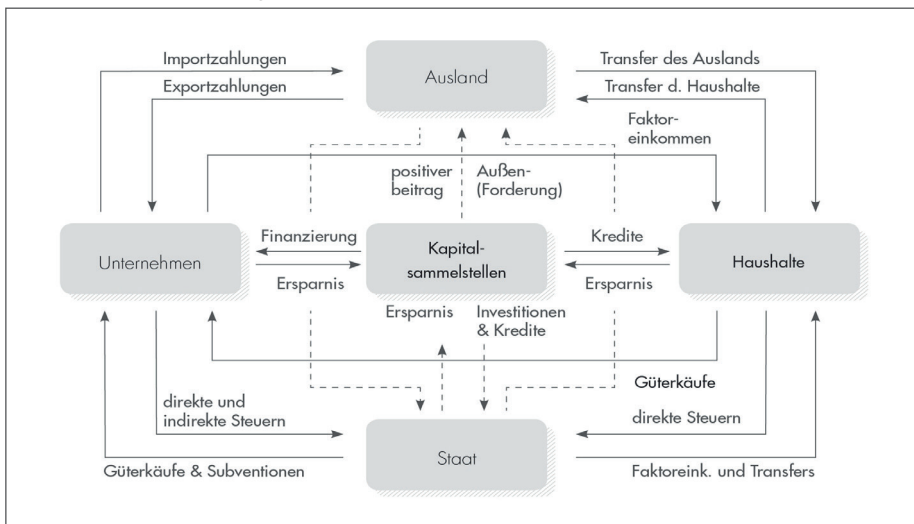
Importzahlungen
Exportzahlungen
Ausland
Transfer des Auslands
Transfer d. Haushalte
Faktoreinkommen
positiver beitrag
Außen- (Forderung)
Unternehmen
Finanzierung
Ersparnis
Kapitalsammelstellen
Kredite
Ersparnis
Haushalte
Ersparnis
Investitionen & Kredite
Güterkäufe
direkte und indirekte Steuern
direkte Steuern
Staat
Güterkäufe & Subventionen
Faktoreink. und Transfers